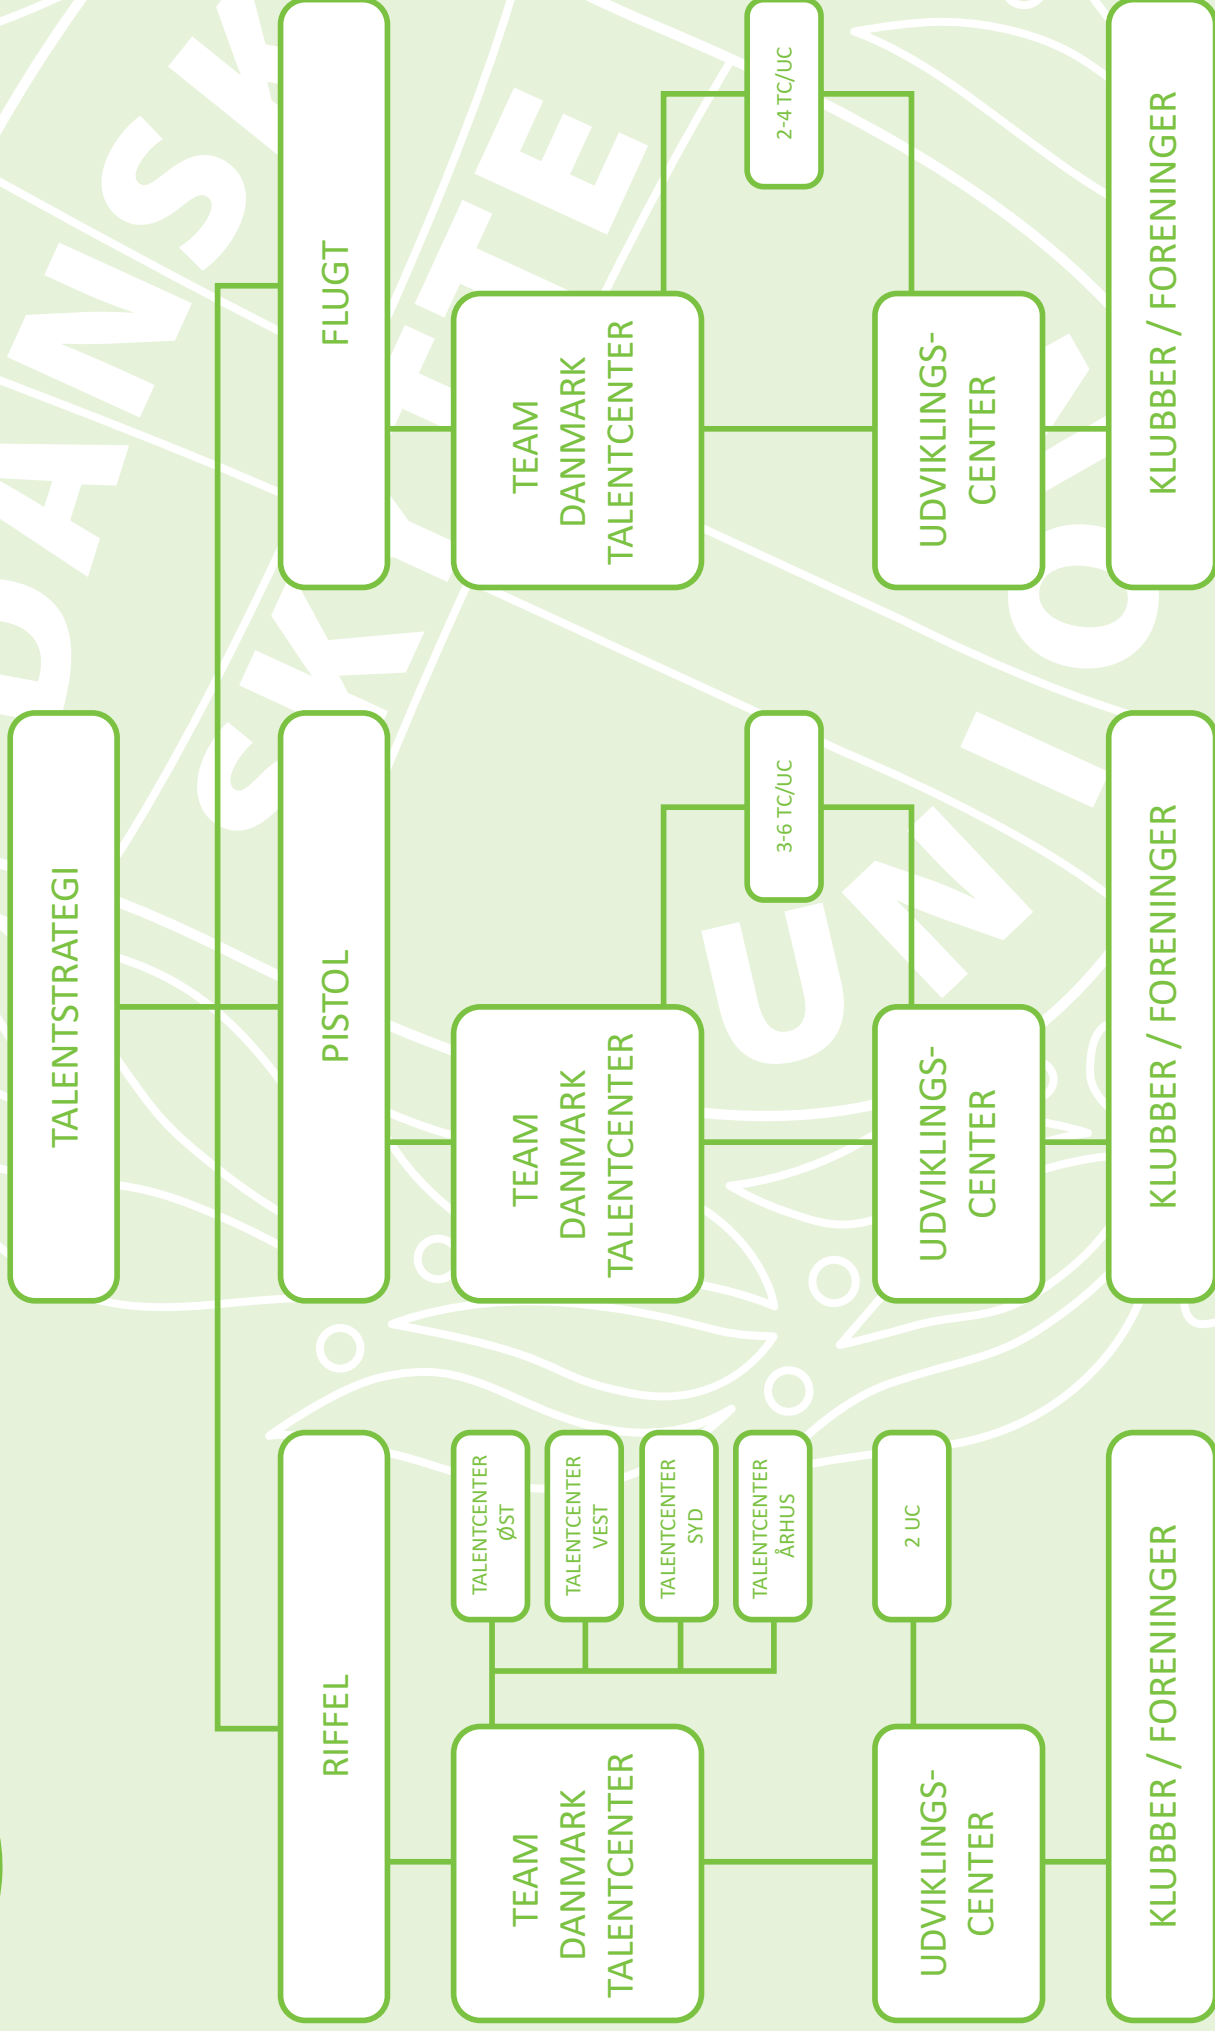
TALENTSTRATEGI

FLUGT

TEAM DANMARK TALENTCENTER

2-4 TC/UC

UDVIKLINGS-CENTER

KLUBBER / FORENINGER

PISTOL

TEAM DANMARK TALENTCENTER

3-6 TC/UC

UDVIKLINGS-CENTER

KLUBBER / FORENINGER

RIFFEL

TALENTCENTER ØST

TALENTCENTER VEST

TALENTCENTER SYD

TALENTCENTER ÅRHUS

TEAM DANMARK TALENTCENTER

2 UC

UDVIKLINGS-CENTER

KLUBBER / FORENINGER

DANSK SKYTTE UNION